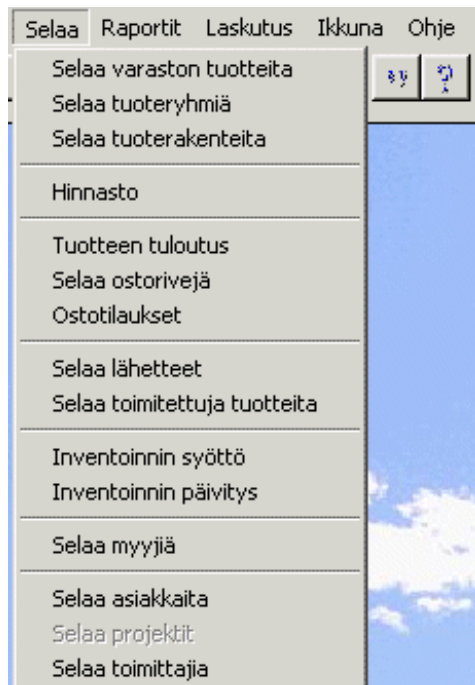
Selaa Raportit Laskutus Ikkuna Ohje

Selaa varaston tuotteita
Selaa tuoteryhmiä
Selaa tuoterakenteita

Hinnasto

Tuotteen tuloutus
Selaa ostorivejä
Ostotilaukset

Selaa lähetteet
Selaa toimitettuja tuotteita

Inventoinnin syöttö
Inventoinnin päivitys

Selaa myyjiä

Selaa asiakkaita
Selaa projektit
Selaa toimittajia